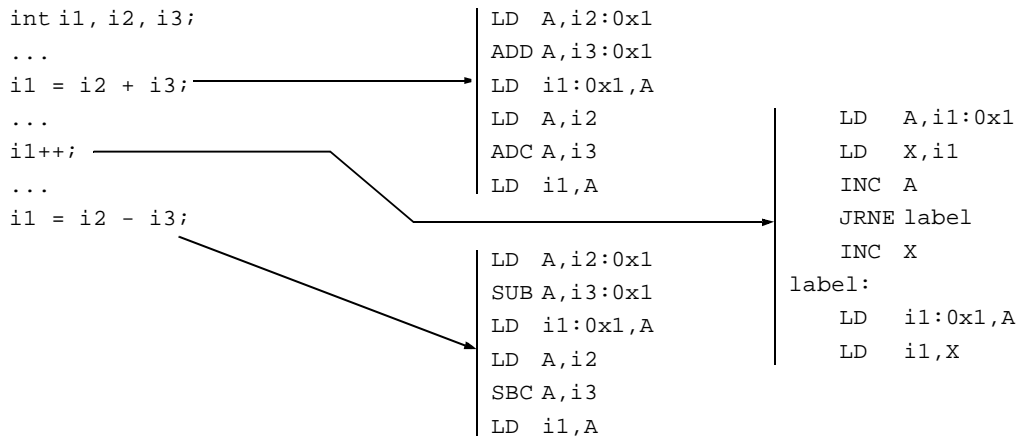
int i1, i2, i3;
...
i1 = i2 + i3;
...
i1++;
...
i1 = i2 - i3;

LD A,i2:0x1
ADD A,i3:0x1
LD i1:0x1,A
LD A,i2
ADC A,i3
LD i1,A

LD A,i1:0x1
LD X,i1
INC A
JRNE label
INC X
label:
LD i1:0x1,A
LD i1,X

LD A,i2:0x1
SUB A,i3:0x1
LD i1:0x1,A
LD A,i2
SBC A,i3
LD i1,A